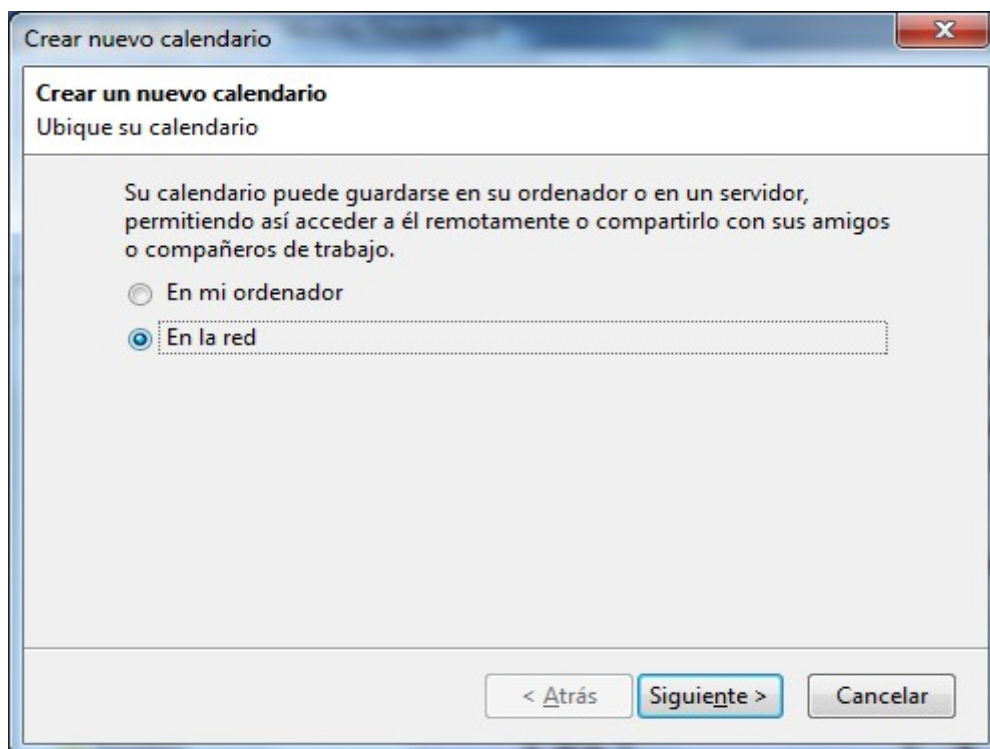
Crear nuevo calendario

Crear un nuevo calendario
Ubique su calendario

Su calendario puede guardarse en su ordenador o en un servidor, permitiendo así acceder a él remotamente o compartirlo con sus amigos o compañeros de trabajo.

En mi ordenador

En la red

< Atrás
Siguiente >
Cancelar